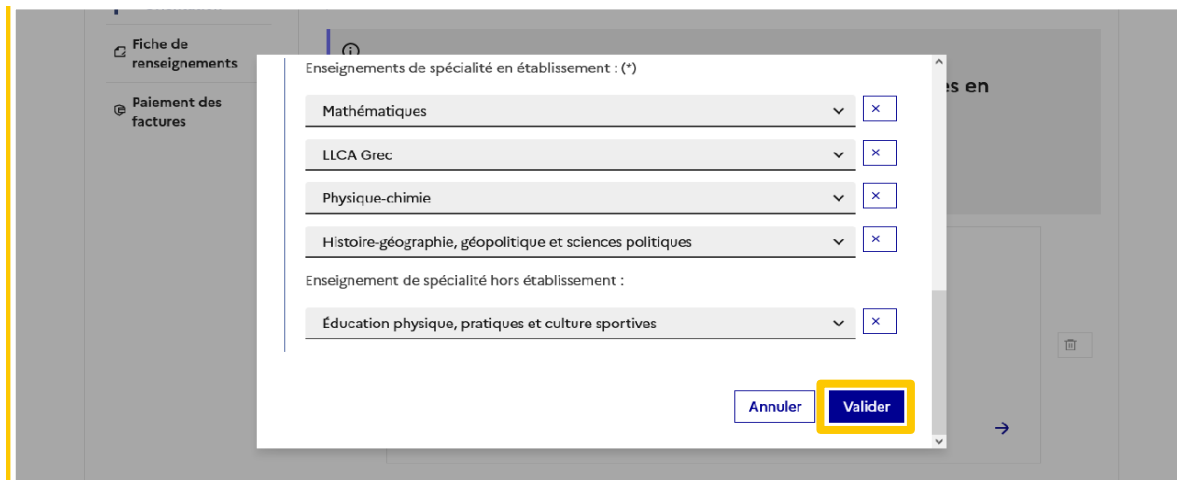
Fiche de renseignements

Paiement des factures

es en

Enseignements de spécialité en établissement : (*)

Mathématiques

LLCA Grec

Physique-chimie

Histoire-géographie, géopolitique et sciences politiques

Enseignement de spécialité hors établissement :

Éducation physique, pratiques et culture sportives

Annuler

Valider